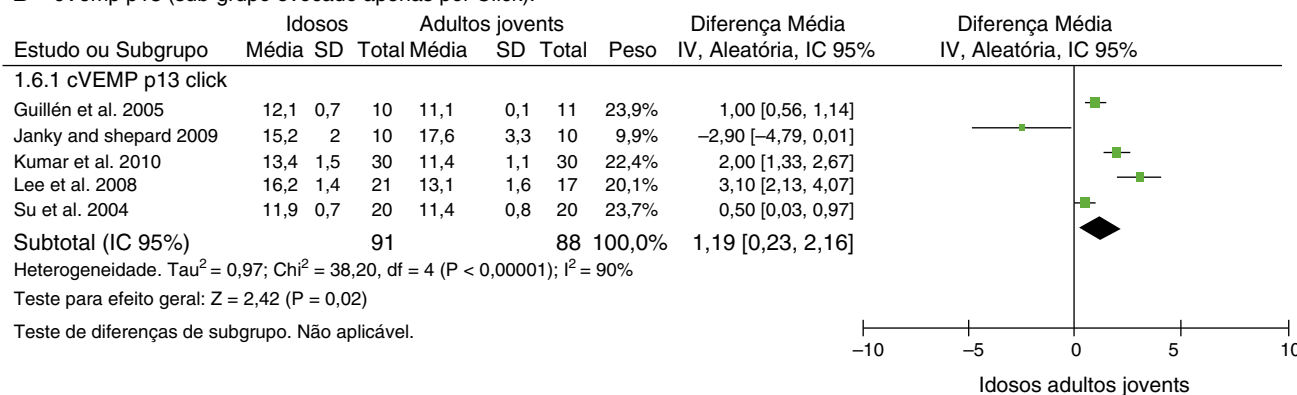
B – cVEMP p13 (sub-grupo efetuado apenas por click).

| Estudo ou Subgrupo | Idosos Média | Idosos SD | Idosos Total | Adultos jovents Média | Adultos jovents SD | Adultos jovents Total | Peso | Diferença Média IV, Aleatória, IC 95% |
|---|---|---|---|---|---|---|---|---|
| 1.6.1 cVEMP p13 click | | | | | | | | |
| Guillén et al. 2005 | 12,1 | 0,7 | 10 | 11,1 | 0,1 | 11 | 23,9% | 1,00 [0,56, 1,14] |
| Janky and shepard 2009 | 15,2 | 2 | 10 | 17,6 | 3,3 | 10 | 9,9% | –2,90 [–4,79, 0,01] |
| Kumar et al. 2010 | 13,4 | 1,5 | 30 | 11,4 | 1,1 | 30 | 22,4% | 2,00 [1,33, 2,67] |
| Lee et al. 2008 | 16,2 | 1,4 | 21 | 13,1 | 1,6 | 17 | 20,1% | 3,10 [2,13, 4,07] |
| Su et al. 2004 | 11,9 | 0,7 | 20 | 11,4 | 0,8 | 20 | 23,7% | 0,50 [0,03, 0,97] |
| Subtotal (IC 95%) | | | 91 | | | 88 | 100,0% | 1,19 [0,23, 2,16] |

Heterogeneidade. Tau$^2$ = 0,97; Chi$^2$ = 38,20, df = 4 (P < 0,00001); I$^2$ = 90%
Teste para efeito geral: Z = 2,42 (P = 0,02)
Teste de diferenças de subgrupo. Não aplicável.

Diferença Média
IV, Aleatória, IC 95%

–10 –5 0 5 10
Idosos adultos jovents